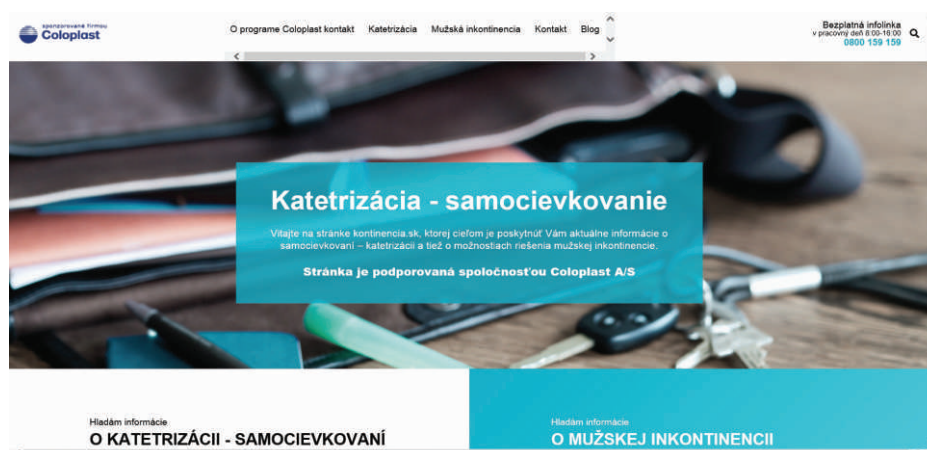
sponzorované firmou
Coloplast

O programe Coloplast kontakt Katetrizácia Mužská inkontinencia Kontakt Blog

Bezplatná infolinka
v pracovný deň 8:00-16:00
0800 159 159

Katetrizácia - samocievkovanie

Vitajte na stránke kontinencia.sk, ktorej cieľom je poskytnúť Vám aktuálne informácie o samocievkovaní – katetrizácii a tiež o možnostiach riešenia mužskej inkontinencie.

Stránka je podporovaná spoločnosťou Coloplast A/S

Hľadám informácie
O KATETRIZÁCII - SAMOCIEVKOVANÍ

Hľadám informácie
O MUŽSKEJ INKONTINENCII